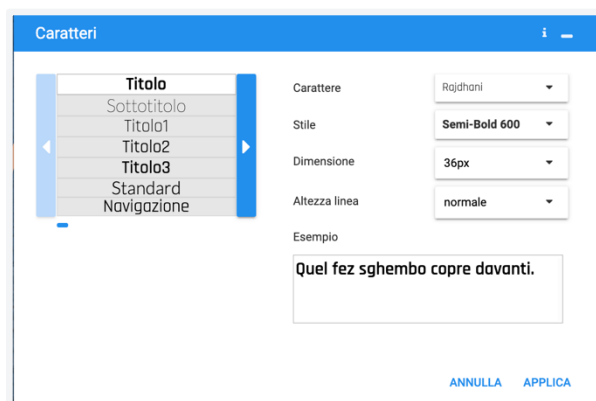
Caratteri

i

Titolo
Sottotitolo
Titolo1
Titolo2
Titolo3
Standard
Navigazione

Carattere Rajdhani

Stile Semi-Bold 600

Dimensione 36px

Altezza linea normale

Esempio

Quel fez sghembo copre davanti.

ANNULLA APPLICA